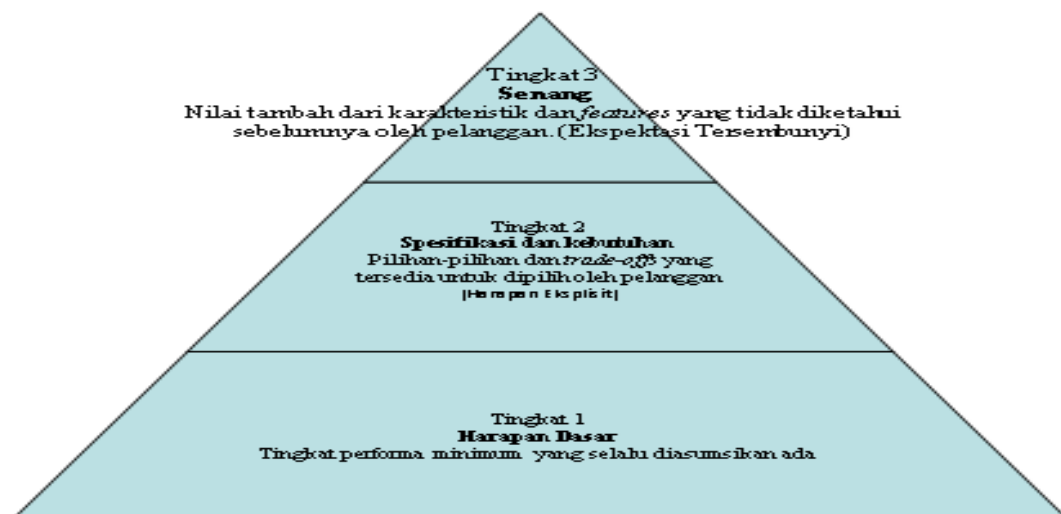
Tingkat 3
**Senang**
Nilai tambah dari karakteristik dan *features* yang tidak diketahui sebelumnya oleh pelanggan. (Ekspektasi Tersembunyi)

Tingkat 2
**Spesifikasi dan kebutuhan**
Pilihan-pilihan dan *trade-offs* yang tersedia untuk dipilih oleh pelanggan
(Harapan Eksplisit)

Tingkat 1
**Harapan Dasar**
Tingkat performa minimum yang selalu diasumsikan ada